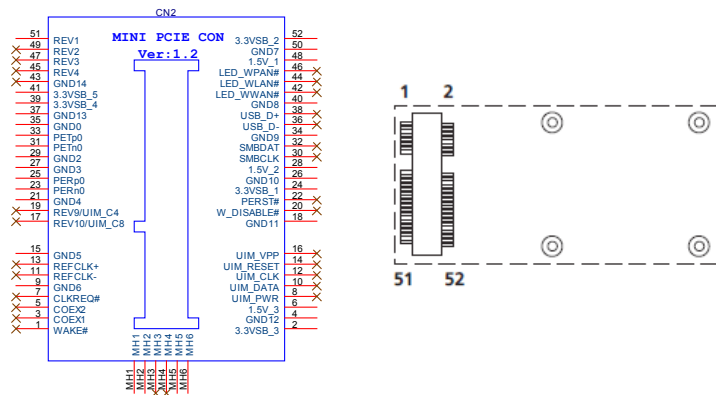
CN2

MINI PCIE CON

Ver:1.2

51 REV1
49 REV2
47 REV3
45 REV4
43 GND14
41 3.3VSB_5
39 3.3VSB_4
37 GND13
35 GND0
33 PETp0
31 PETn0
29 GND2
27 GND3
25 PERp0
23 PERn0
21 GND4
19 REV9/UIM_C4
17 REV10/UIM_C8

15 GND5
13 REFCLK+
11 REFCLK-
9 GND6
7 CLKREQ#
5 COEX2
3 COEX1
1 WAKE#

3.3VSB_2 52
GND7 50
1.5V_1 48
LED_WPAN# 46
LED_WLAN# 44
LED_WWAN# 42
GND8 40
USB_D+ 38
USB_D- 36
GND9 34
SMBDAT 32
SMBCLK 30
1.5V_2 28
GND10 26
3.3VSB_1 24
PERST# 22
W_DISABLE# 20
GND11 18

UIM_VPP 16
UIM_RESET 14
UIM_CLK 12
UIM_DATA 10
UIM_PWR 8
1.5V_3 6
GND12 4
3.3VSB_3 2

MH1 MH2 MH3 MH4 MH5 MH6

MH1 MH2 MH3 MH4 MH5 MH6

1 2

51 52